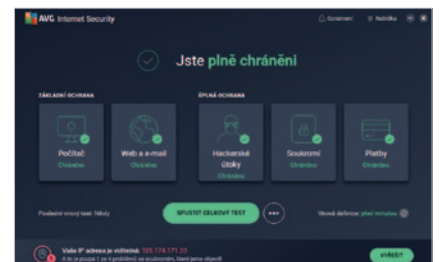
AVG Internet Security

Oznámení Nabídka

Jste plně chráněni

ZÁKLADNÍ OCHRANA

ÚPLNÁ OCHRANA

Počítač
Chráněno

Web a e-mail
Chráněno

Hackerské útoky
Chráněno

Soukromí
Chráněno

Platby
Chráněno

Poslední virový test: Nikdy

SPUSTIT CELKOVÝ TEST

Virové definice: před minutou

Vaše IP adresa je viditelná: 185.174.171.20
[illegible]

VYŘEŠIT